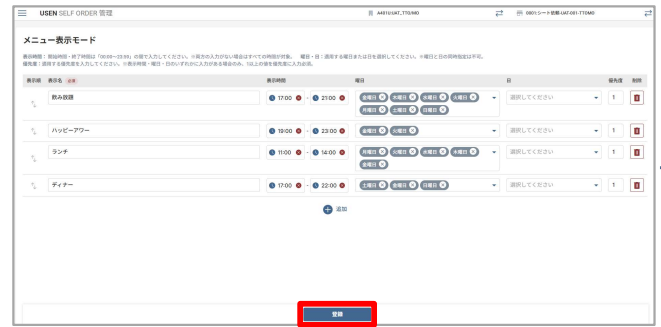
USEN SELF ORDER 管理

A4B1U.UAT_TTGMO

0801シート店舗-UAT-081-TTGMO

メニュー表示モード

表示時間：開始時刻・終了時刻は「00:00〜23:59」の間で入力してください。※両方の入力がない場合はすべての時間が対象。　曜日・日：適用する曜日または日を選択してください。※曜日と日の同時指定は不可。
優先度：適用する優先度を入力してください。※表示時間・曜日・日のいずれかに入力がある場合のみ、1以上の値を優先度に入力必須。

| 表示順 | 表示名 必須 | 表示時間 | 曜日 | 日 | 優先度 | 削除 |
|---|---|---|---|---|---|---|
| | 飲み放題 | 17:00 ~ 21:00 | 金曜日 火曜日 水曜日 木曜日 月曜日 土曜日 日曜日 | 選択してください | 1 | |
| | ハッピーアワー | 19:00 ~ 23:00 | 金曜日 火曜日 | 選択してください | 1 | |
| | ランチ | 11:00 ~ 14:00 | 月曜日 火曜日 水曜日 木曜日 金曜日 | 選択してください | 1 | |
| | ディナー | 17:00 ~ 22:00 | 土曜日 金曜日 日曜日 | 選択してください | 1 | |

追加

登録